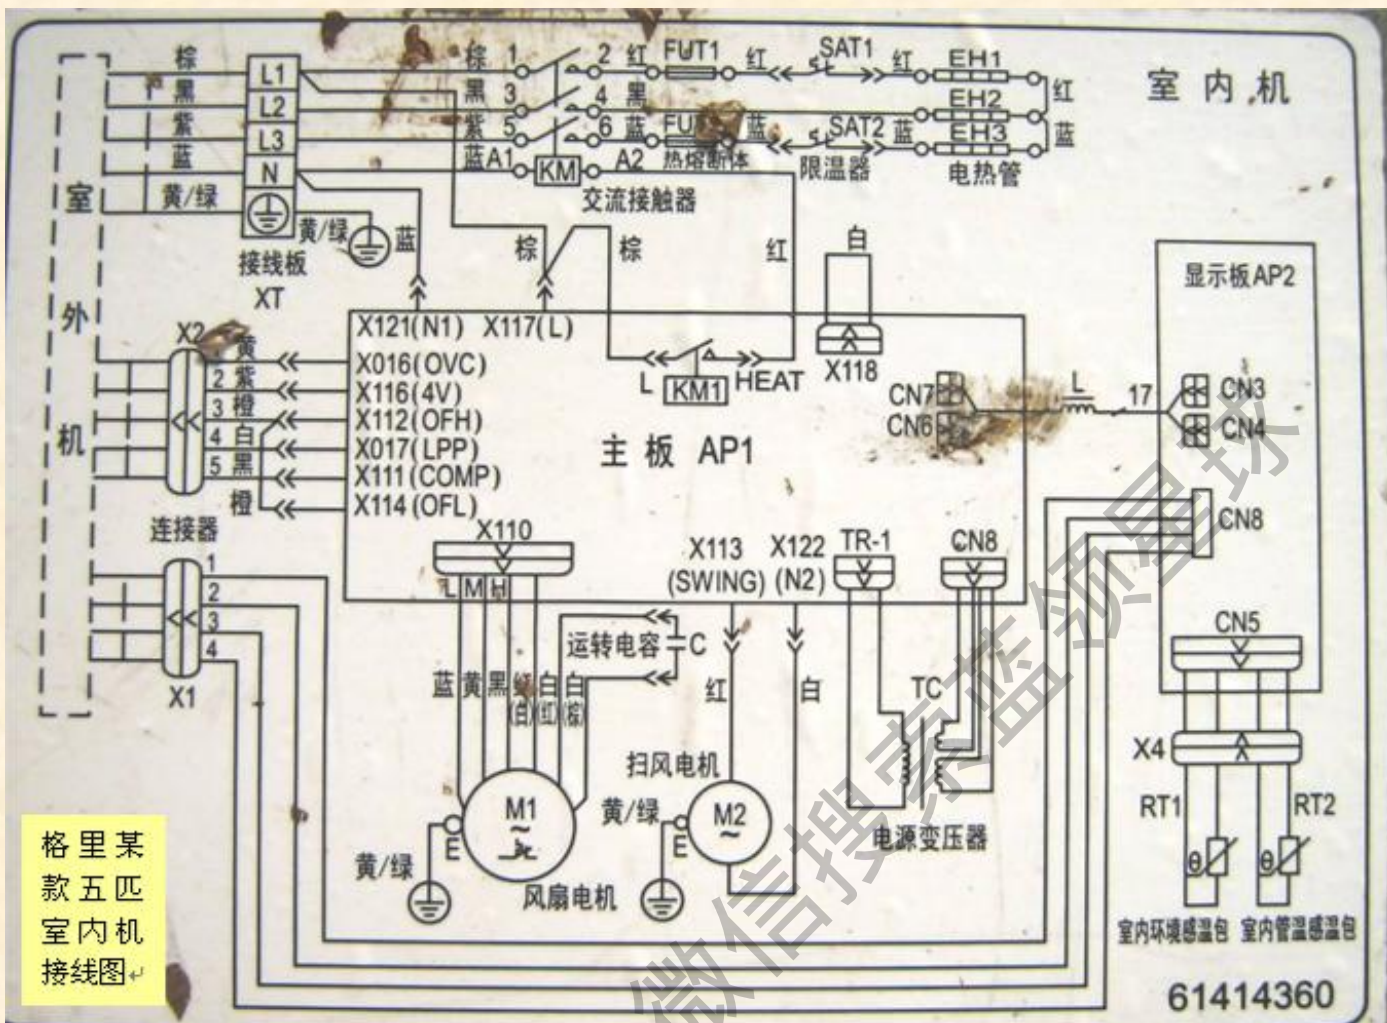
室内机

棕
黑
紫
蓝
黄/绿

L1
L2
L3
N

接线板
XT

黄/绿
蓝

棕 1
黑 3
紫 5
蓝 A1

2 红
4 黑
6 蓝
A2

KM
交流接触器

FUT1
FU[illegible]
热熔断体

红
蓝

SAT1
SAT2
限温器

红
蓝

EH1
EH2
EH3
电热管

红
蓝

室
外
机

棕
棕
红
白

X121(N1)
X117(L)

L
KM1
HEAT
X118

X2
1 黄
2 紫
3 橙
4 白
5 黑
橙

连接器

X016(OVC)
X116(4V)
X112(OFH)
X017(LPP)
X111(COMP)
X114(OFL)

主板 AP1

CN7
CN6

L
17

显示板AP2
CN3
CN4
CN8

X110
L M H

X113
(SWING)
X122
(N2)
TR-1
CN8

运转电容
C

CN5

X1
1
2
3
4

蓝 黄 黑 绿 白 白
(白)(红)(棕)

红
白

扫风电机

TC

X4
RT1
RT2

M1
M2
E
E

黄/绿
黄/绿

风扇电机
电源变压器

θ
θ

室内环境感温包
室内管温感温包

格里某
款五匹
室内机
接线图

61414360

微信搜索蓝领星球